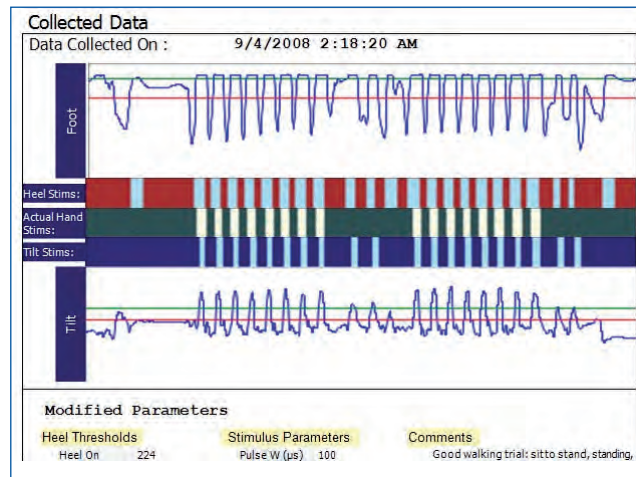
Collected Data

Data Collected On : 9/4/2008 2:18:20 AM

Foot

Heel Stims:

Actual Hand Stims:

Tilt Stims:

Tilt

Modified Parameters

Heel Thresholds

Heel On 224

Stimulus Parameters

Pulse W (µs) 100

Comments

Good walking trial: sitto stand, standing,